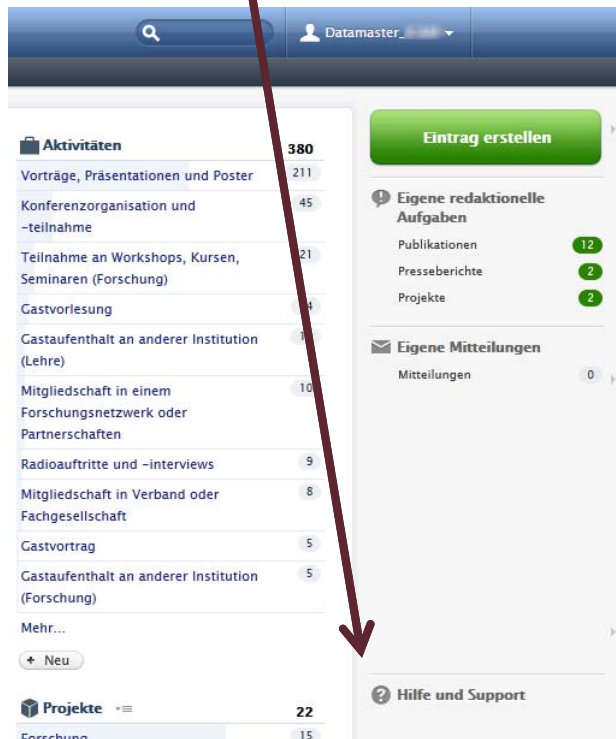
Datamaster_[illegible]

Aktivitäten 380

Vorträge, Präsentationen und Poster 211

Konferenzorganisation und –teilnahme 45

Teilnahme an Workshops, Kursen, Seminaren (Forschung) 21

Gastvorlesung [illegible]4

Gastaufenthalt an anderer Institution (Lehre) 1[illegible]

Mitgliedschaft in einem Forschungsnetzwerk oder Partnerschaften 10

Radioauftritte und –interviews 9

Mitgliedschaft in Verband oder Fachgesellschaft 8

Gastvortrag 5

Gastaufenthalt an anderer Institution (Forschung) 5

Mehr...

+ Neu

Projekte 22

Forschung 15

Eintrag erstellen

Eigene redaktionelle Aufgaben

Publikationen 12

Presseberichte 2

Projekte 2

Eigene Mitteilungen

Mitteilungen 0

Hilfe und Support